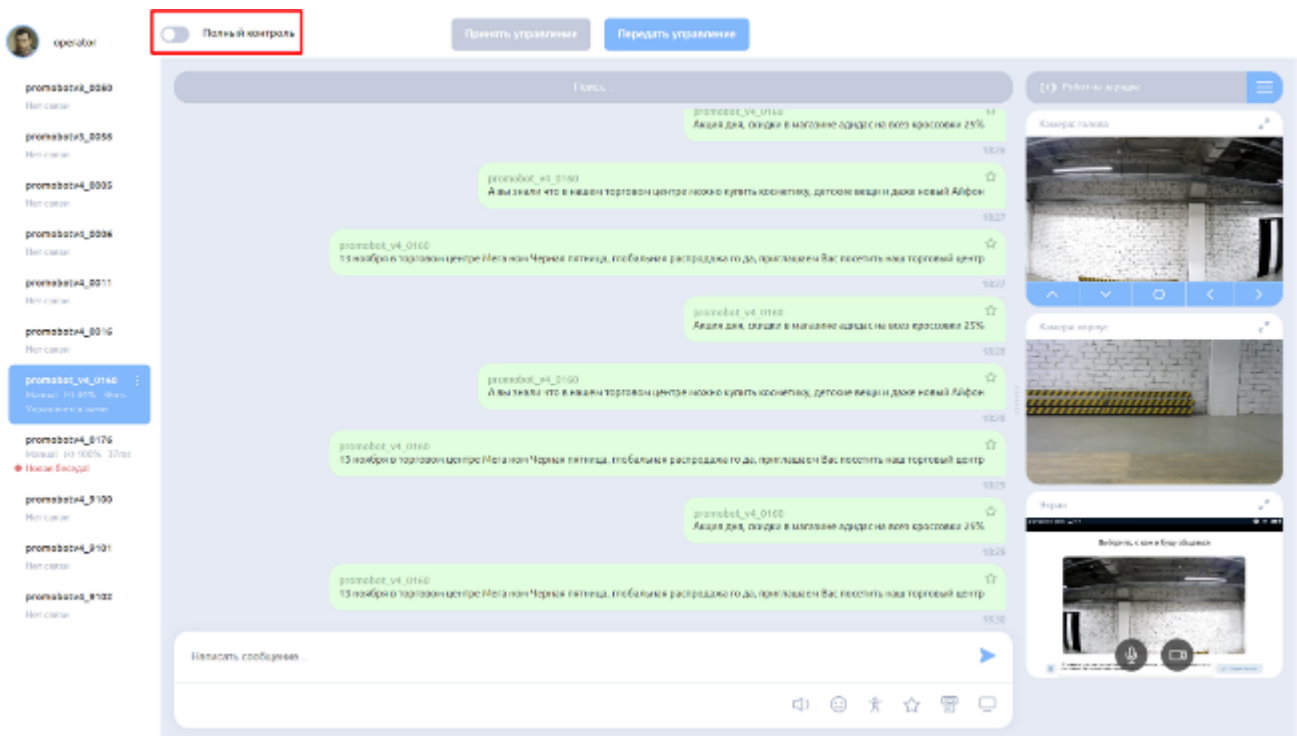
operator

Полный контроль

Принять управление

Передать управление

promobotv4_0080
Нет связи

promobotv5_0056
Нет связи

promobotv4_0005
Нет связи

promobotv4_0006
Нет связи

promobotv4_0011
Нет связи

promobotv4_0016
Нет связи

promobot_v4_0160
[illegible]
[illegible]

promobotv4_0176
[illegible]
Новая беседа!

promobotv4_0100
Нет связи

promobotv4_0101
Нет связи

promobotv4_0102
Нет связи

Поиск...

promobot_v4_0160
Акция дня, скидки в магазине адидас на всех кроссовки 25%
10:26

promobot_v4_0160
А вы знали что в нашем торговом центре можно купить косметику, детские вещи и даже новый Айфон
10:27

promobot_v4_0160
13 ноября в торговом центре Мега нон Черная пятница, глобальная распродажа го да, приглашаем Вас посетить наш торговый центр
10:27

promobot_v4_0160
Акция дня, скидки в магазине адидас на всех кроссовки 25%
10:28

promobot_v4_0160
А вы знали что в нашем торговом центре можно купить косметику, детские вещи и даже новый Айфон
10:28

promobot_v4_0160
13 ноября в торговом центре Мега нон Черная пятница, глобальная распродажа го да, приглашаем Вас посетить наш торговый центр
10:29

promobot_v4_0160
Акция дня, скидки в магазине адидас на всех кроссовки 25%
10:29

promobot_v4_0160
13 ноября в торговом центре Мега нон Черная пятница, глобальная распродажа го да, приглашаем Вас посетить наш торговый центр
10:30

Написать сообщение...

Робот на зарядке

Камера головы

Камера корпус

Экран

Выберите, с кем я буду общаться